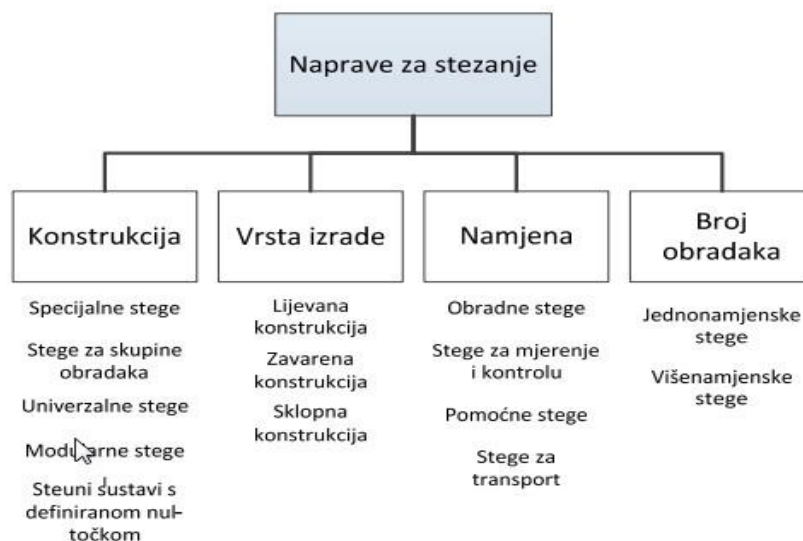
Naprave za stezanje

Konstrukcija

Specijalne stege

Stege za skupine obradaka

Univerzalne stege

Modularne stege

Steuni sustavi s definiranom nul-točkom

Vrsta izrade

Lijevana konstrukcija

Zavarena konstrukcija

Sklopna konstrukcija

Namjena

Obradne stege

Stege za mjerenje i kontrolu

Pomoćne stege

Stege za transport

Broj obradaka

Jednonamjenske stege

Višenamjenske stege